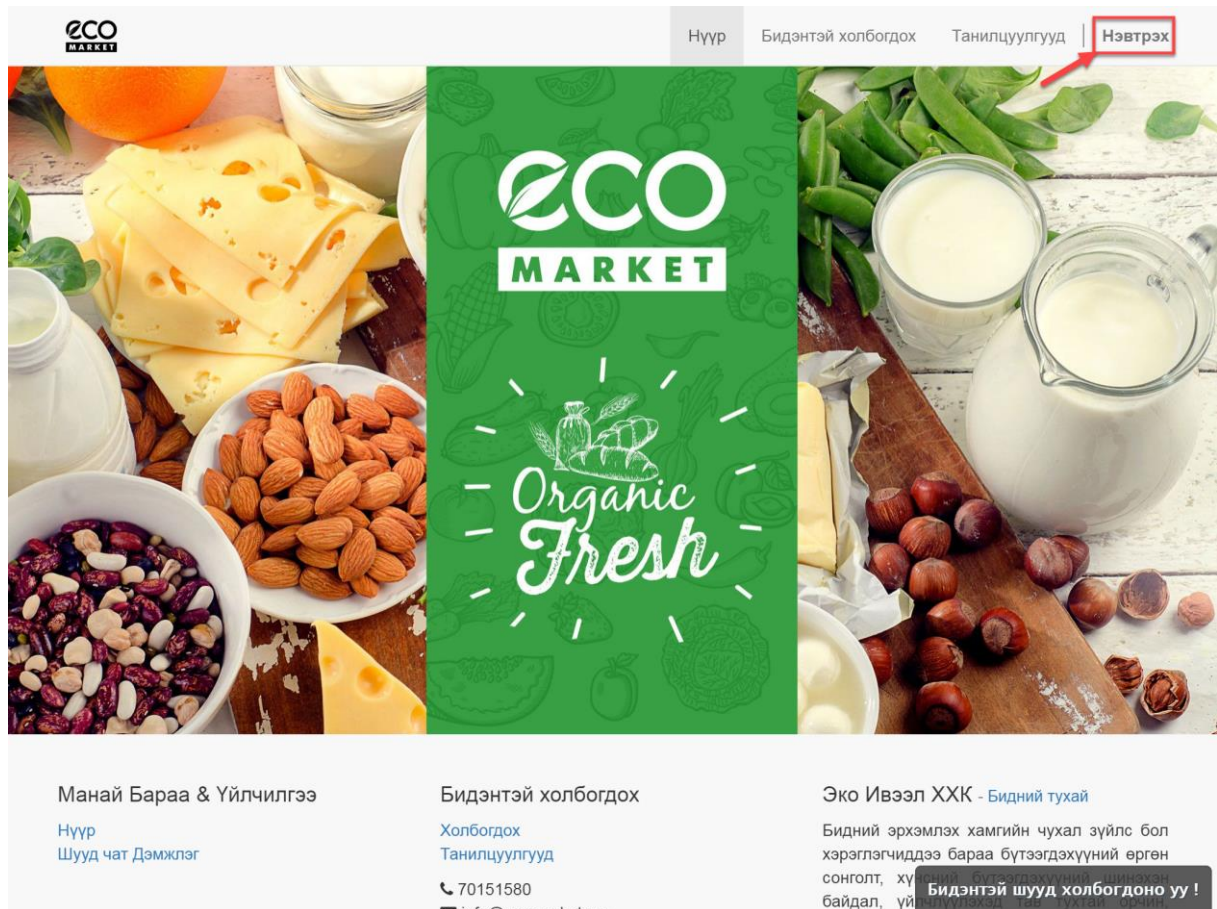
ECO MARKET

Нүүр Бидэнтэй холбогдох Танилцуулгууд Нэвтрэх

ECO MARKET

Organic Fresh

Манай Бараа & Үйлчилгээ

Нүүр
Шууд чат Дэмжлэг

Бидэнтэй холбогдох

Холбогдох
Танилцуулгууд

70151580
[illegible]

Эко Ивээл ХХК - Бидний тухай

Бидний эрхэмлэх хамгийн чухал зүйлс бол хэрэглэгчиддээ бараа бүтээгдэхүүний өргөн сонголт, ху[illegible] байдал, үй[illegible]

Бидэнтэй шууд холбогдоно уу !